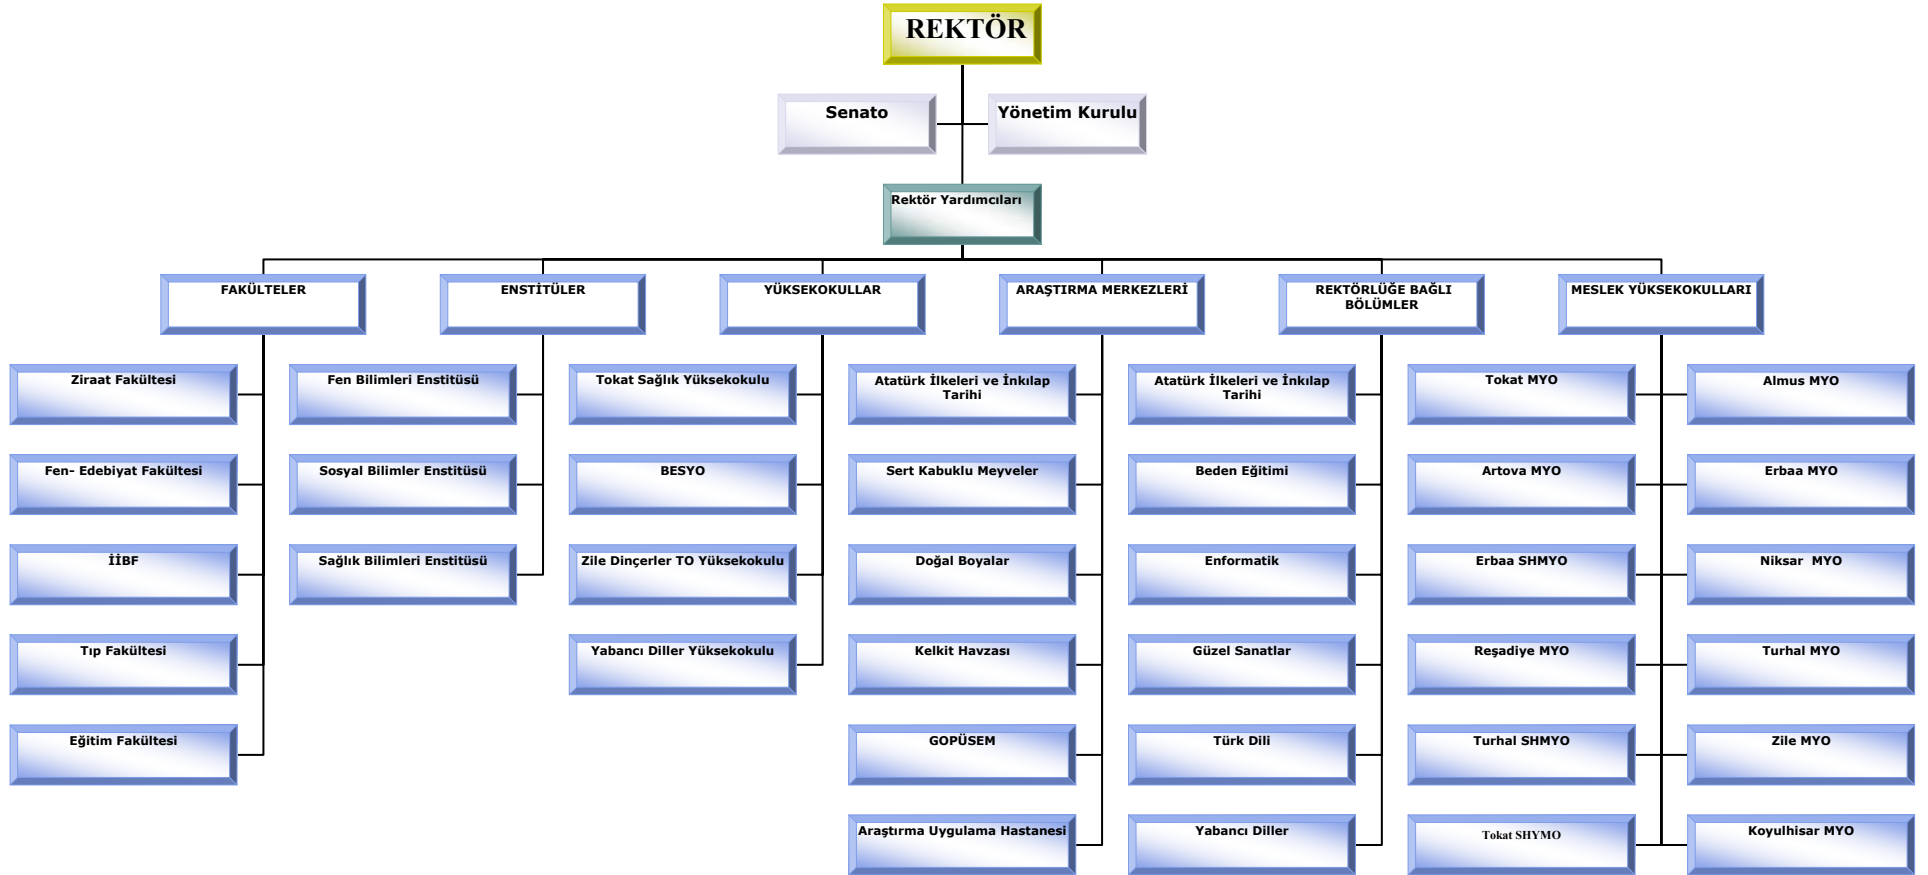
REKTÖR

Senato

Yönetim Kurulu

Rektör Yardımcıları

FAKÜLTELER

Ziraat Fakültesi

Fen- Edebiyat Fakültesi

İİBF

Tıp Fakültesi

Eğitim Fakültesi

ENSTİTÜLER

Fen Bilimleri Enstitüsü

Sosyal Bilimler Enstitüsü

Sağlık Bilimleri Enstitüsü

YÜKSEKOKULLAR

Tokat Sağlık Yüksekokulu

BESYO

Zile Dinçerler TO Yüksekokulu

Yabancı Diller Yüksekokulu

ARAŞTIRMA MERKEZLERİ

Atatürk İlkeleri ve İnkılap Tarihi

Sert Kabuklu Meyveler

Doğal Boyalar

Kelkit Havzası

GOPÜSEM

Araştırma Uygulama Hastanesi

REKTÖRLÜĞE BAĞLI BÖLÜMLER

Atatürk İlkeleri ve İnkılap Tarihi

Beden Eğitimi

Enformatik

Güzel Sanatlar

Türk Dili

Yabancı Diller

MESLEK YÜKSEKOKULLARI

Tokat MYO

Artova MYO

Erbaa SHMYO

Reşadiye MYO

Turhal SHMYO

Tokat SHYMO

Almus MYO

Erbaa MYO

Niksar MYO

Turhal MYO

Zile MYO

Koyulhisar MYO